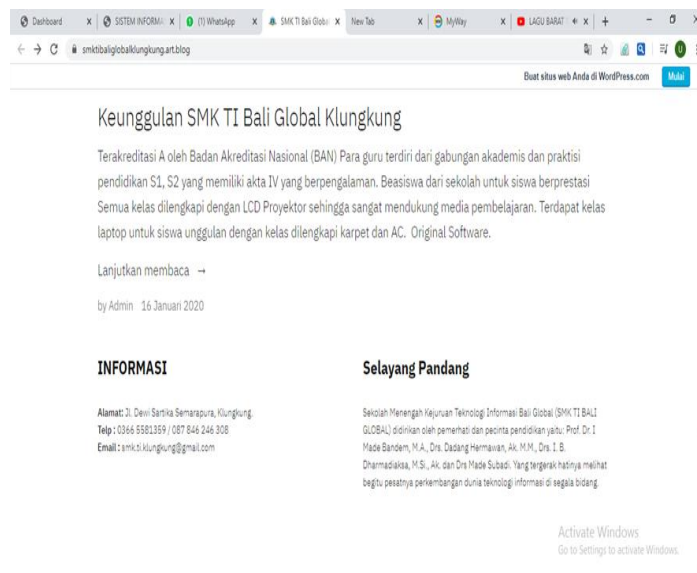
Dashboard | SISTEM INFORMA | (1) WhatsApp | SMK TI Bali Global | New Tab | MyWay | LAGU BARAT

smktibaliglobalklungkung.art.blog

Buat situs web Anda di WordPress.com Mulai

Keunggulan SMK TI Bali Global Klungkung

Terakreditasi A oleh Badan Akreditasi Nasional (BAN) Para guru terdiri dari gabungan akademis dan praktisi pendidikan S1, S2 yang memiliki akta IV yang berpengalaman. Beasiswa dari sekolah untuk siswa berprestasi Semua kelas dilengkapi dengan LCD Proyektor sehingga sangat mendukung media pembelajaran. Terdapat kelas laptop untuk siswa unggulan dengan kelas dilengkapi karpet dan AC. Original Software.

Lanjutkan membaca →

by Admin 16 Januari 2020

INFORMASI

Alamat: Jl. Dewi Sartika Semarapura, Klungkung.
Telp : 0366 5581359 / 087 846 246 308
Email : smk.ti.klungkung@gmail.com

Selayang Pandang

Sekolah Menengah Kejuruan Teknologi Informasi Bali Global (SMK TI BALI GLOBAL) didirikan oleh pemerhati dan pecinta pendidikan yaitu: Prof. Dr. I Made Bandem, M.A., Drs. Dadang Hermawan, Ak. M.M., Drs. I. B. Dharmadiaksa, M.Si., Ak. dan Drs Made Subadi. Yang tergerak hatinya melihat begitu pesatnya perkembangan dunia teknologi informasi di segala bidang.

Activate Windows
Go to Settings to activate Windows.